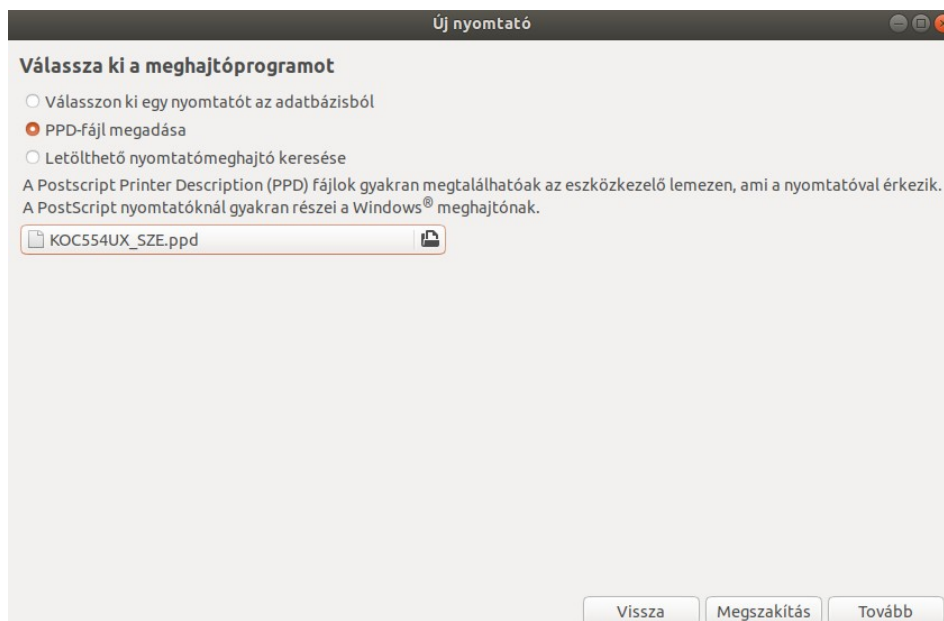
Új nyomtató

Válassza ki a meghajtóprogramot

Válasszon ki egy nyomtatót az adatbázisból

PPD-fájl megadása

Letölthető nyomtatómeghajtó keresése

A Postscript Printer Description (PPD) fájlok gyakran megtalálhatóak az eszközkezelő lemezen, ami a nyomtatóval érkezik. A PostScript nyomtatóknál gyakran részei a Windows® meghajtónak.

KOC554UX_SZE.ppd

Vissza

Megszakítás

Tovább